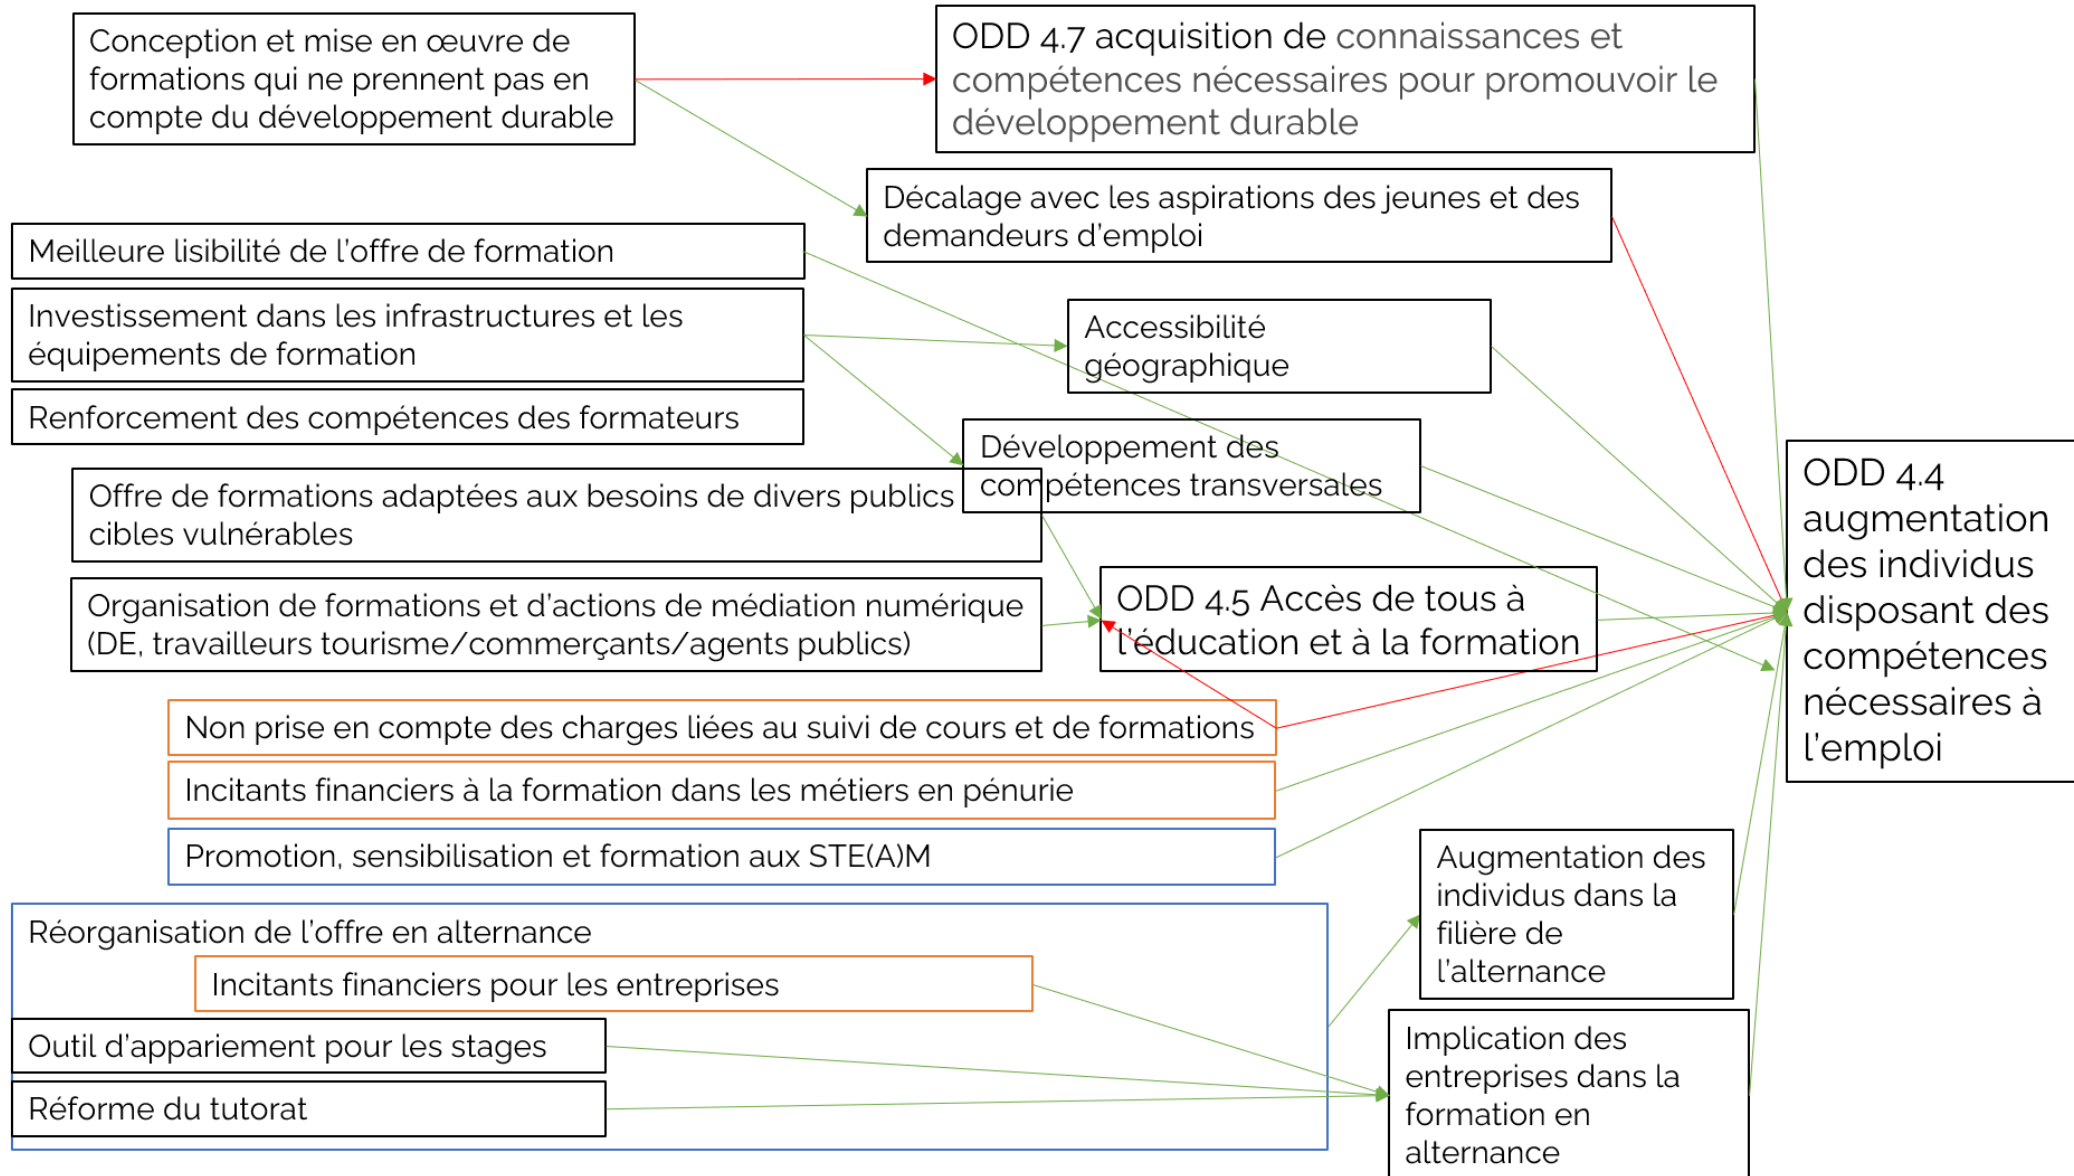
Conception et mise en œuvre de formations qui ne prennent pas en compte du développement durable

ODD 4.7 acquisition de connaissances et compétences nécessaires pour promouvoir le développement durable

Décalage avec les aspirations des jeunes et des demandeurs d'emploi

Meilleure lisibilité de l'offre de formation

Investissement dans les infrastructures et les équipements de formation

Accessibilité géographique

Renforcement des compétences des formateurs

Développement des compétences transversales

Offre de formations adaptées aux besoins de divers publics cibles vulnérables

ODD 4.4 augmentation des individus disposant des compétences nécessaires à l'emploi

Organisation de formations et d'actions de médiation numérique (DE, travailleurs tourisme/commerçants/agents publics)

ODD 4.5 Accès de tous à l'éducation et à la formation

Non prise en compte des charges liées au suivi de cours et de formations

Incitants financiers à la formation dans les métiers en pénurie

Promotion, sensibilisation et formation aux STE(A)M

Augmentation des individus dans la filière de l'alternance

Réorganisation de l'offre en alternance

Incitants financiers pour les entreprises

Outil d'appariement pour les stages

Implication des entreprises dans la formation en alternance

Réforme du tutorat